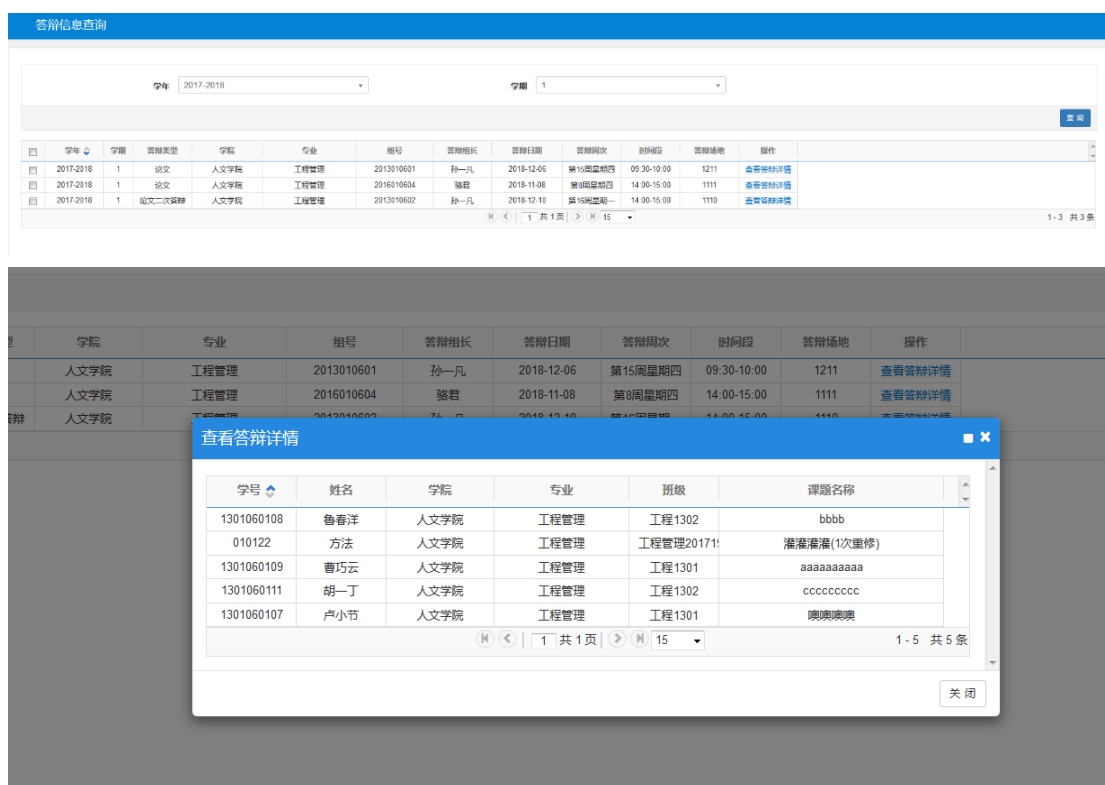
答辩信息查询

学年 2017-2018

学期 1

查询

| | 学年 | 学期 | 答辩类型 | 学院 | 专业 | 组号 | 答辩组长 | 答辩日期 | 答辩周次 | 时间段 | 答辩场地 | 操作 |
|---|---|---|---|---|---|---|---|---|---|---|---|---|
| | 2017-2018 | 1 | 论文 | 人文学院 | 工程管理 | 2013010601 | 孙一凡 | 2018-12-06 | 第15周星期四 | 09:30-10:00 | 1211 | 查看答辩详情 |
| | 2017-2018 | 1 | 论文 | 人文学院 | 工程管理 | 2016010604 | 骆君 | 2018-11-08 | 第8周星期四 | 14:00-15:00 | 1111 | 查看答辩详情 |
| | 2017-2018 | 1 | 论文二次答辩 | 人文学院 | 工程管理 | 2013010602 | 孙一凡 | 2018-12-10 | 第16周星期一 | 14:00-15:00 | 1110 | 查看答辩详情 |

1 共1页 15

1 - 3 共3条

| 型 | 学院 | 专业 | 组号 | 答辩组长 | 答辩日期 | 答辩周次 | 时间段 | 答辩场地 | 操作 |
|---|---|---|---|---|---|---|---|---|---|
| | 人文学院 | 工程管理 | 2013010601 | 孙一凡 | 2018-12-06 | 第15周星期四 | 09:30-10:00 | 1211 | 查看答辩详情 |
| | 人文学院 | 工程管理 | 2016010604 | 骆君 | 2018-11-08 | 第8周星期四 | 14:00-15:00 | 1111 | 查看答辩详情 |
| 答辩 | 人文学院 | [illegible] | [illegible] | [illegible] | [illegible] | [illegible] | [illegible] | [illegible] | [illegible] |

查看答辩详情

| 学号 | 姓名 | 学院 | 专业 | 班级 | 课题名称 |
|---|---|---|---|---|---|
| 1301060108 | 鲁春洋 | 人文学院 | 工程管理 | 工程1302 | bbbb |
| 010122 | 方法 | 人文学院 | 工程管理 | 工程管理20171! | 灌灌灌灌(1次重修) |
| 1301060109 | 曹巧云 | 人文学院 | 工程管理 | 工程1301 | aaaaaaaaa |
| 1301060111 | 胡一丁 | 人文学院 | 工程管理 | 工程1302 | ccccccccc |
| 1301060107 | 卢小节 | 人文学院 | 工程管理 | 工程1301 | 噢噢噢噢 |

1 共1页 15

1 - 5 共5条

关闭